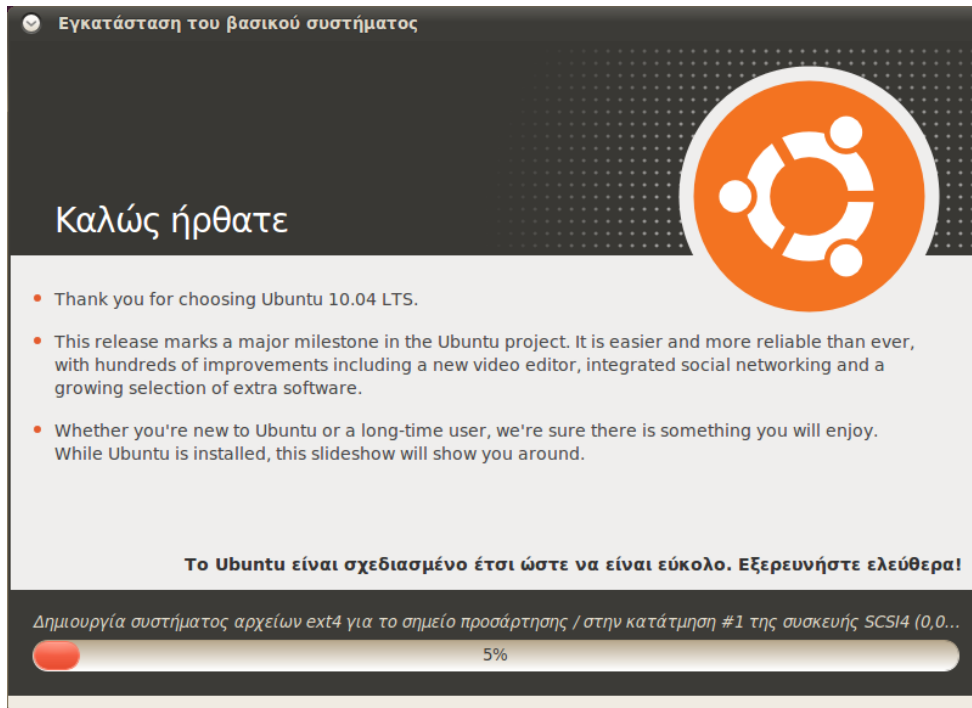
Εγκατάσταση του βασικού συστήματος

Καλώς ήρθατε

• Thank you for choosing Ubuntu 10.04 LTS.

• This release marks a major milestone in the Ubuntu project. It is easier and more reliable than ever, with hundreds of improvements including a new video editor, integrated social networking and a growing selection of extra software.

• Whether you're new to Ubuntu or a long-time user, we're sure there is something you will enjoy. While Ubuntu is installed, this slideshow will show you around.

Το Ubuntu είναι σχεδιασμένο έτσι ώστε να είναι εύκολο. Εξερευνήστε ελεύθερα!

Δημιουργία συστήματος αρχείων ext4 για το σημείο προσάρτησης / στην κατάτμηση #1 της συσκευής SCSI4 (0,0...

5%